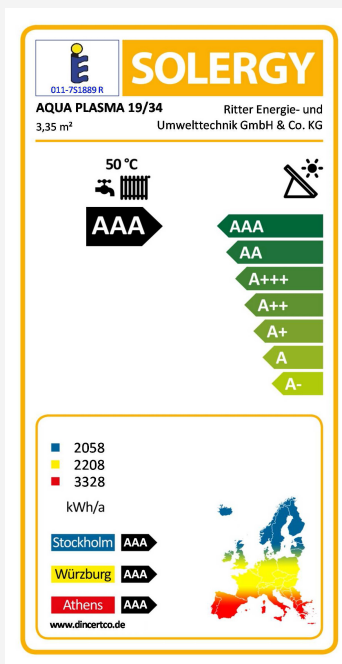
011-7S1889 R

SOLERGY

AQUA PLASMA 19/34
3,35 m²

Ritter Energie- und Umwelttechnik GmbH & Co. KG

50 °C

AAA

AAA
AA
A+++
A++
A+
A
A-

2058
2208
3328

kWh/a

Stockholm AAA
Würzburg AAA
Athens AAA

www.dincertco.de